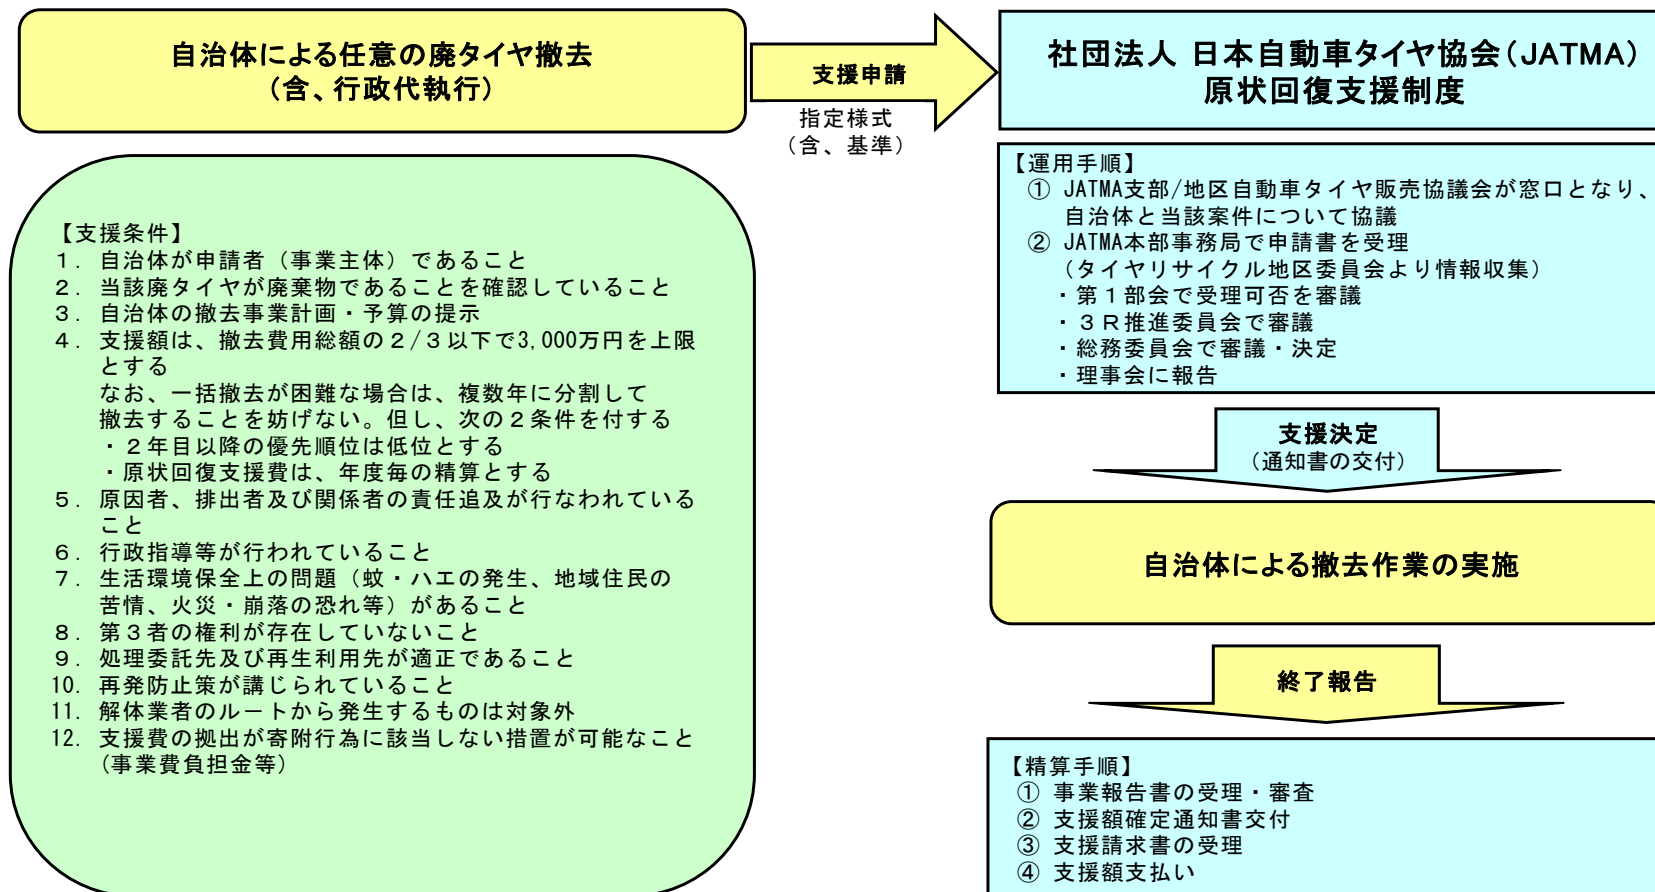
自治体による任意の廃タイヤ撤去
（含、行政代執行）

支援申請

指定様式
（含、基準）

社団法人 日本自動車タイヤ協会（JATMA）
原状回復支援制度

【運用手順】
① JATMA支部/地区自動車タイヤ販売協議会が窓口となり、自治体と当該案件について協議
② JATMA本部事務局で申請書を受理
（タイヤリサイクル地区委員会より情報収集）
・第１部会で受理可否を審議
・３Ｒ推進委員会で審議
・総務委員会で審議・決定
・理事会に報告

【支援条件】
１．自治体が申請者（事業主体）であること
２．当該廃タイヤが廃棄物であることを確認していること
３．自治体の撤去事業計画・予算の提示
４．支援額は、撤去費用総額の２/３以下で3,000万円を上限とする
なお、一括撤去が困難な場合は、複数年に分割して撤去することを妨げない。但し、次の２条件を付する
・２年目以降の優先順位は低位とする
・原状回復支援費は、年度毎の精算とする
５．原因者、排出者及び関係者の責任追及が行なわれていること
６．行政指導等が行われていること
７．生活環境保全上の問題（蚊・ハエの発生、地域住民の苦情、火災・崩落の恐れ等）があること
８．第３者の権利が存在していないこと
９．処理委託先及び再生利用先が適正であること
10．再発防止策が講じられていること
11．解体業者のルートから発生するものは対象外
12．支援費の拠出が寄附行為に該当しない措置が可能なこと（事業費負担金等）

支援決定
（通知書の交付）

自治体による撤去作業の実施

終了報告

【精算手順】
① 事業報告書の受理・審査
② 支援額確定通知書交付
③ 支援請求書の受理
④ 支援額支払い